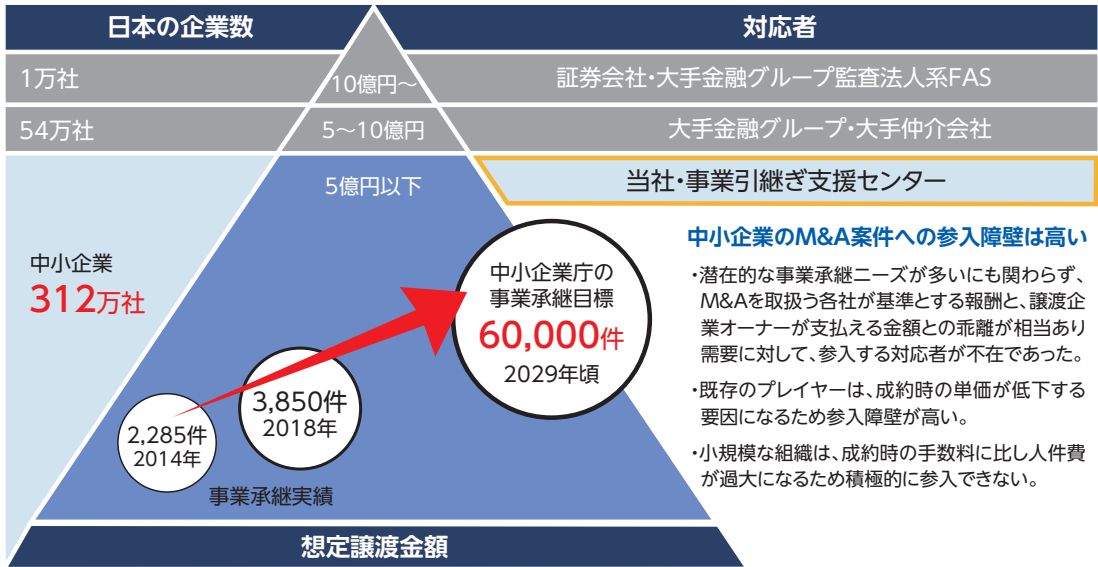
日本の企業数

対応者

1万社

10億円～

証券会社・大手金融グループ監査法人系FAS

54万社

5～10億円

大手金融グループ・大手仲介会社

5億円以下

当社・事業引継ぎ支援センター

中小企業
312万社

中小企業庁の
事業承継目標
60,000件
2029年頃

3,850件
2018年

2,285件
2014年

事業承継実績

中小企業のM&A案件への参入障壁は高い

・潜在的な事業承継ニーズが多いにも関わらず、M&Aを取扱う各社が基準とする報酬と、譲渡企業オーナーが支払える金額との乖離が相当あり需要に対して、参入する対応者が不在であった。

・既存のプレイヤーは、成約時の単価が低下する要因になるため参入障壁が高い。

・小規模な組織は、成約時の手数料に比し人件費が過大になるため積極的に参入できない。

想定譲渡金額